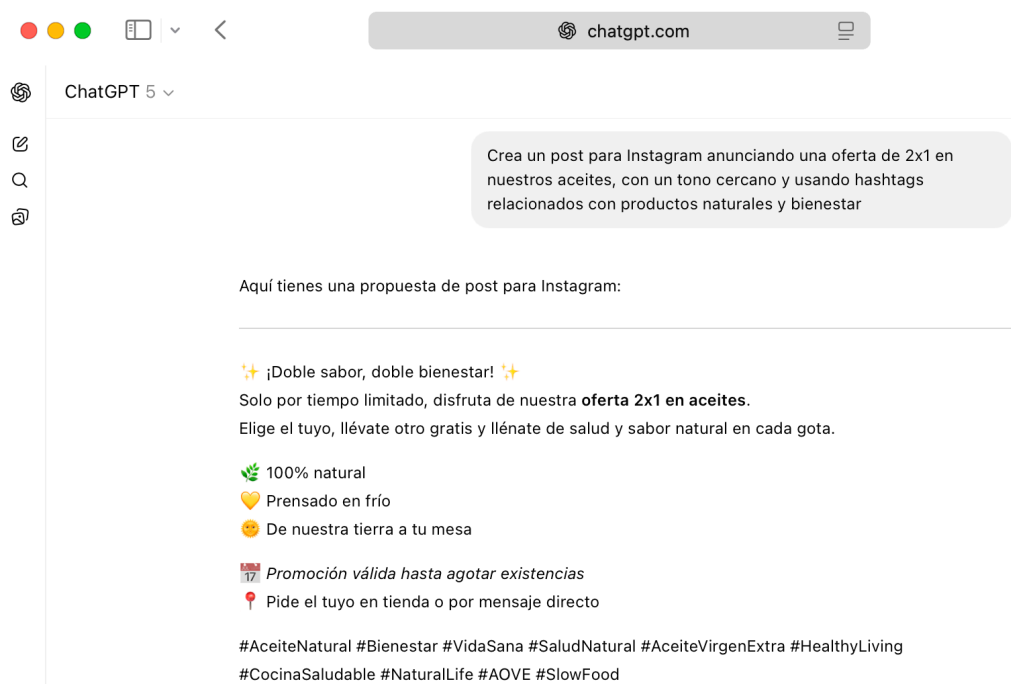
chatgpt.com

ChatGPT 5

Crea un post para Instagram anunciando una oferta de 2x1 en nuestros aceites, con un tono cercano y usando hashtags relacionados con productos naturales y bienestar

Aquí tienes una propuesta de post para Instagram:

✨ ¡Doble sabor, doble bienestar! ✨
Solo por tiempo limitado, disfruta de nuestra **oferta 2x1 en aceites**.
Elige el tuyo, llévate otro gratis y lléname de salud y sabor natural en cada gota.

🌿 100% natural
💛 Prensado en frío
🌞 De nuestra tierra a tu mesa

📅 *Promoción válida hasta agotar existencias*
📍 Pide el tuyo en tienda o por mensaje directo

#AceiteNatural #Bienestar #VidaSana #SaludNatural #AceiteVirgenExtra #HealthyLiving #CocinaSaludable #NaturalLife #AOVE #SlowFood